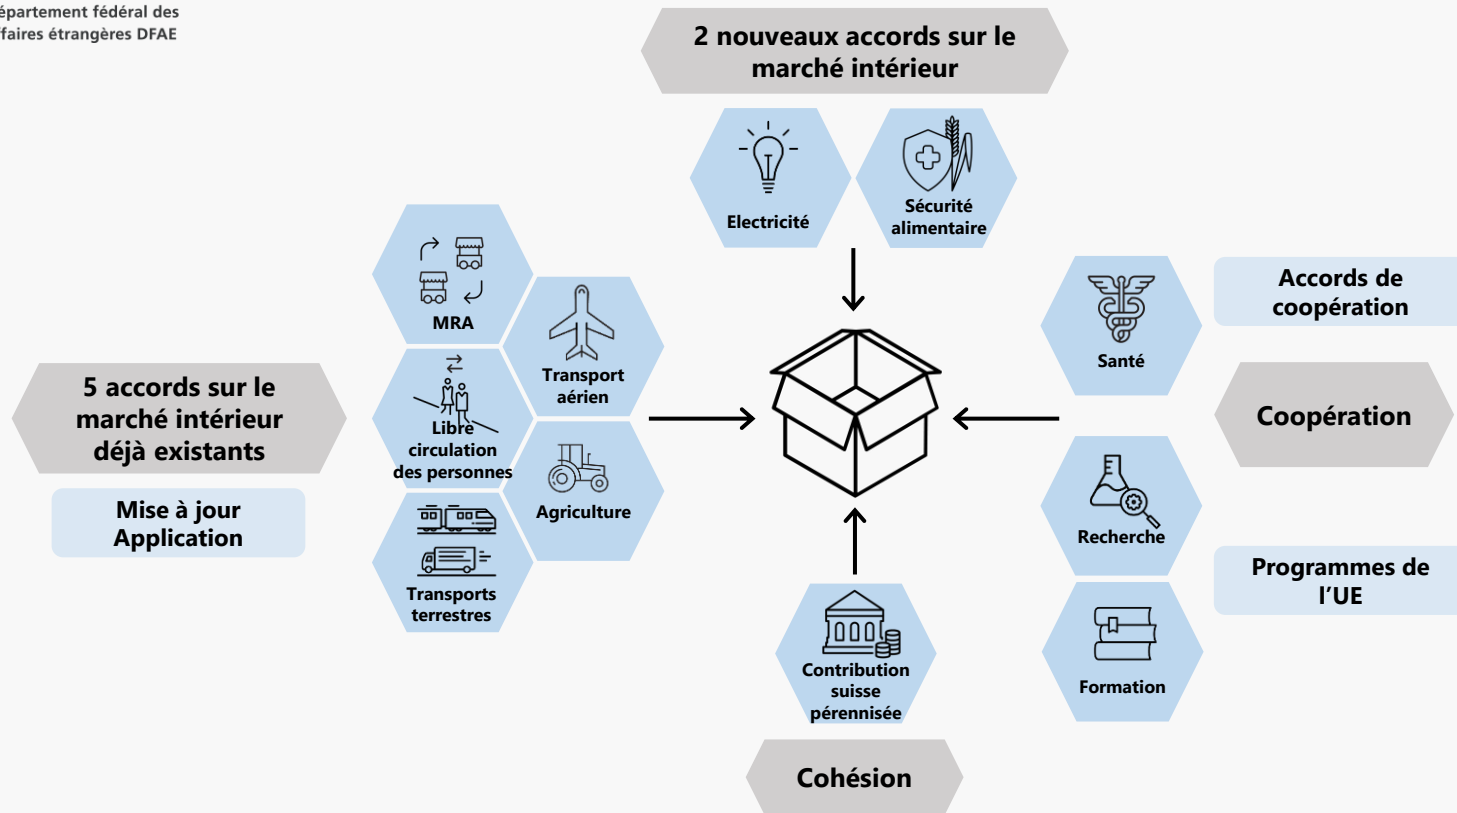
épartement fédéral des
faires étrangères DFAE

2 nouveaux accords sur le marché intérieur

Electricité

Sécurité alimentaire

5 accords sur le marché intérieur déjà existants

Mise à jour Application

MRA

Transport aérien

Libre circulation des personnes

Agriculture

Transports terrestres

Accords de coopération

Santé

Coopération

Recherche

Programmes de l'UE

Formation

Contribution suisse pérennisée

Cohésion